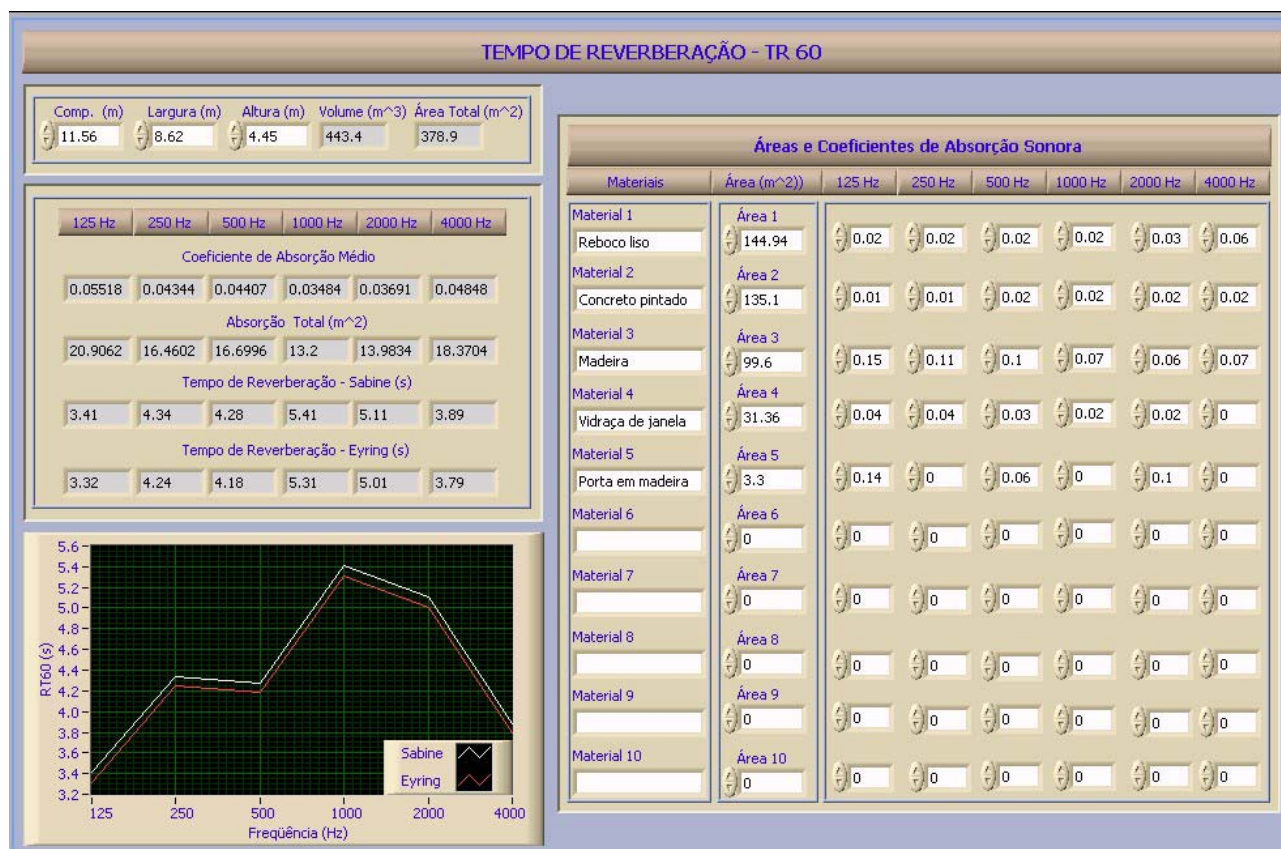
TEMPO DE REVERBERAÇÃO - TR 60

Comp. (m) 11.56
Largura (m) 8.62
Altura (m) 4.45
Volume (m^3) 443.4
Área Total (m^2) 378.9

| 125 Hz | 250 Hz | 500 Hz | 1000 Hz | 2000 Hz | 4000 Hz |
|---|---|---|---|---|---|

Coeficiente de Absorção Médio

| 0.05518 | 0.04344 | 0.04407 | 0.03484 | 0.03691 | 0.04848 |
|---|---|---|---|---|---|

Absorção Total (m^2)

| 20.9062 | 16.4602 | 16.6996 | 13.2 | 13.9834 | 18.3704 |
|---|---|---|---|---|---|

Tempo de Reverberação - Sabine (s)

| 3.41 | 4.34 | 4.28 | 5.41 | 5.11 | 3.89 |
|---|---|---|---|---|---|

Tempo de Reverberação - Eyring (s)

| 3.32 | 4.24 | 4.18 | 5.31 | 5.01 | 3.79 |
|---|---|---|---|---|---|

5.6 5.4 5.2 5.0 4.8 4.6 4.4 4.2 4.0 3.8 3.6 3.4 3.2
RT60 (s)
125 250 500 1000 2000 4000
Frequência (Hz)
Sabine
Eyring

Áreas e Coeficientes de Absorção Sonora

| Materiais | Área (m^2)) | 125 Hz | 250 Hz | 500 Hz | 1000 Hz | 2000 Hz | 4000 Hz |
|---|---|---|---|---|---|---|---|
| Material 1 Reboco liso | Área 1 144.94 | 0.02 | 0.02 | 0.02 | 0.02 | 0.03 | 0.06 |
| Material 2 Concreto pintado | Área 2 135.1 | 0.01 | 0.01 | 0.02 | 0.02 | 0.02 | 0.02 |
| Material 3 Madeira | Área 3 99.6 | 0.15 | 0.11 | 0.1 | 0.07 | 0.06 | 0.07 |
| Material 4 Vidraça de janela | Área 4 31.36 | 0.04 | 0.04 | 0.03 | 0.02 | 0.02 | 0 |
| Material 5 Porta em madeira | Área 5 3.3 | 0.14 | 0 | 0.06 | 0 | 0.1 | 0 |
| Material 6 | Área 6 0 | 0 | 0 | 0 | 0 | 0 | 0 |
| Material 7 | Área 7 0 | 0 | 0 | 0 | 0 | 0 | 0 |
| Material 8 | Área 8 0 | 0 | 0 | 0 | 0 | 0 | 0 |
| Material 9 | Área 9 0 | 0 | 0 | 0 | 0 | 0 | 0 |
| Material 10 | Área 10 0 | 0 | 0 | 0 | 0 | 0 | 0 |